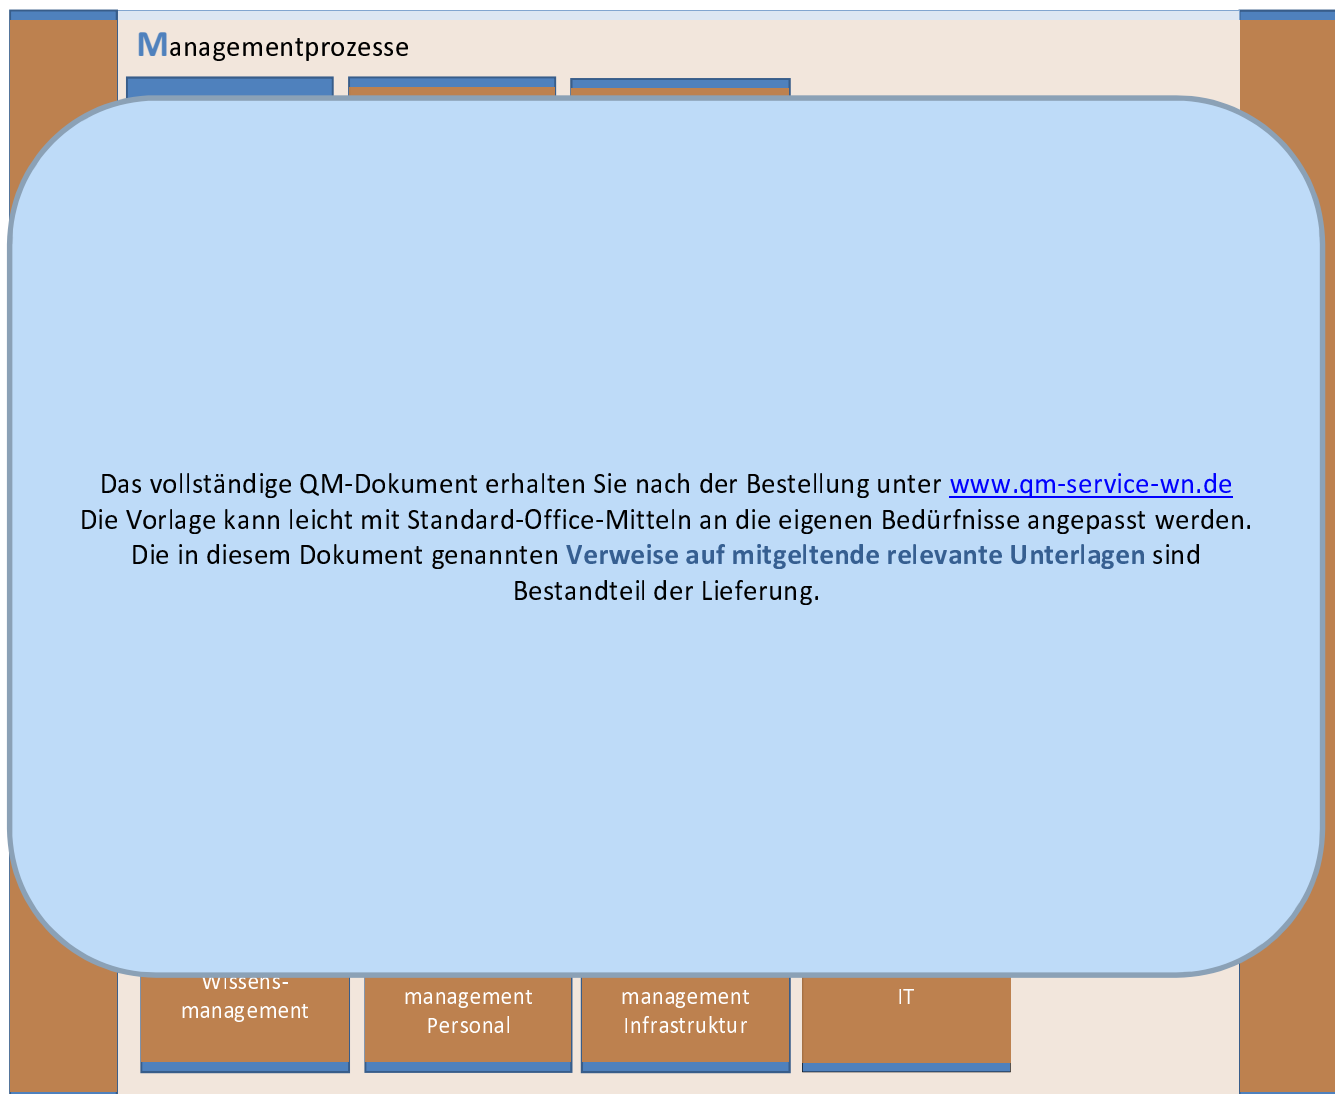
Managementprozesse

Das vollständige QM-Dokument erhalten Sie nach der Bestellung unter www.qm-service-wn.de
Die Vorlage kann leicht mit Standard-Office-Mitteln an die eigenen Bedürfnisse angepasst werden.
Die in diesem Dokument genannten Verweise auf mitgeltende relevante Unterlagen sind Bestandteil der Lieferung.

Wissens-management

management Personal

management Infrastruktur

IT